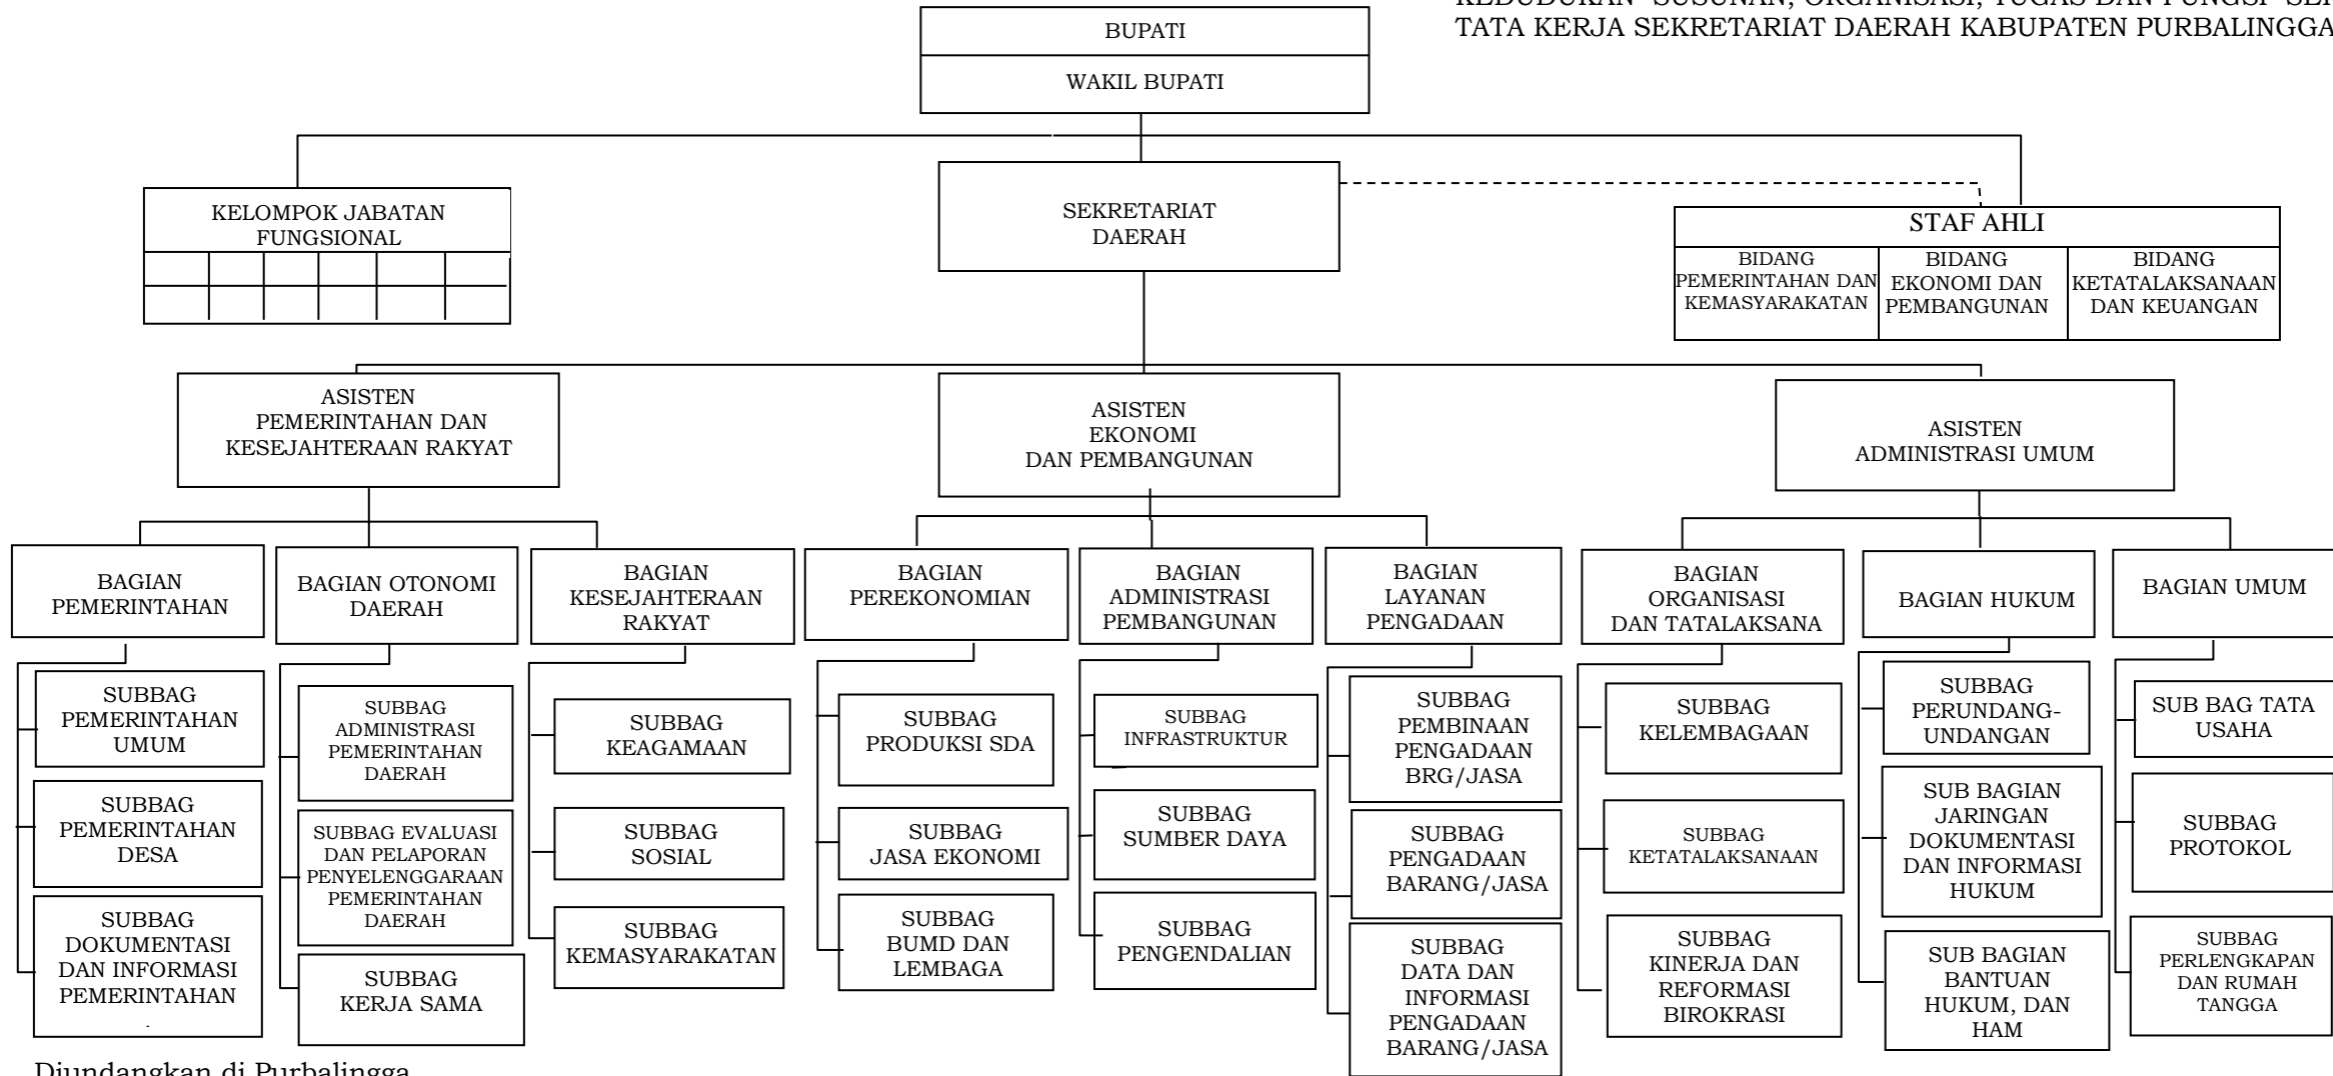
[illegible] TATA KERJA SEKRETARIAT DAERAH KABUPATEN PURBALINGGA

BUPATI
WAKIL BUPATI

KELOMPOK JABATAN FUNGSIONAL

SEKRETARIAT DAERAH

STAF AHLI
BIDANG PEMERINTAHAN DAN KEMASYARAKATAN
BIDANG EKONOMI DAN PEMBANGUNAN
BIDANG KETATALAKSANAAN DAN KEUANGAN

ASISTEN PEMERINTAHAN DAN KESEJAHTERAAN RAKYAT

ASISTEN EKONOMI DAN PEMBANGUNAN

ASISTEN ADMINISTRASI UMUM

BAGIAN PEMERINTAHAN
SUBBAG PEMERINTAHAN UMUM
SUBBAG PEMERINTAHAN DESA
SUBBAG DOKUMENTASI DAN INFORMASI PEMERINTAHAN

BAGIAN OTONOMI DAERAH
SUBBAG ADMINISTRASI PEMERINTAHAN DAERAH
SUBBAG EVALUASI DAN PELAPORAN PENYELENGGARAAN PEMERINTAHAN DAERAH
SUBBAG KERJA SAMA

BAGIAN KESEJAHTERAAN RAKYAT
SUBBAG KEAGAMAAN
SUBBAG SOSIAL
SUBBAG KEMASYARAKATAN

BAGIAN PEREKONOMIAN
SUBBAG PRODUKSI SDA
SUBBAG JASA EKONOMI
SUBBAG BUMD DAN LEMBAGA

BAGIAN ADMINISTRASI PEMBANGUNAN
SUBBAG INFRASTRUKTUR
SUBBAG SUMBER DAYA
SUBBAG PENGENDALIAN

BAGIAN LAYANAN PENGADAAN
SUBBAG PEMBINAAN PENGADAAN BRG/JASA
SUBBAG PENGADAAN BARANG/JASA
SUBBAG DATA DAN INFORMASI PENGADAAN BARANG/JASA

BAGIAN ORGANISASI DAN TATALAKSANA
SUBBAG KELEMBAGAAN
SUBBAG KETATALAKSANAAN
SUBBAG KINERJA DAN REFORMASI BIROKRASI

BAGIAN HUKUM
SUBBAG PERUNDANG-UNDANGAN
SUB BAGIAN JARINGAN DOKUMENTASI DAN INFORMASI HUKUM
SUB BAGIAN BANTUAN HUKUM, DAN HAM

BAGIAN UMUM
SUB BAG TATA USAHA
SUBBAG PROTOKOL
SUBBAG PERLENGKAPAN DAN RUMAH TANGGA

Diundangkan di Purbalingga